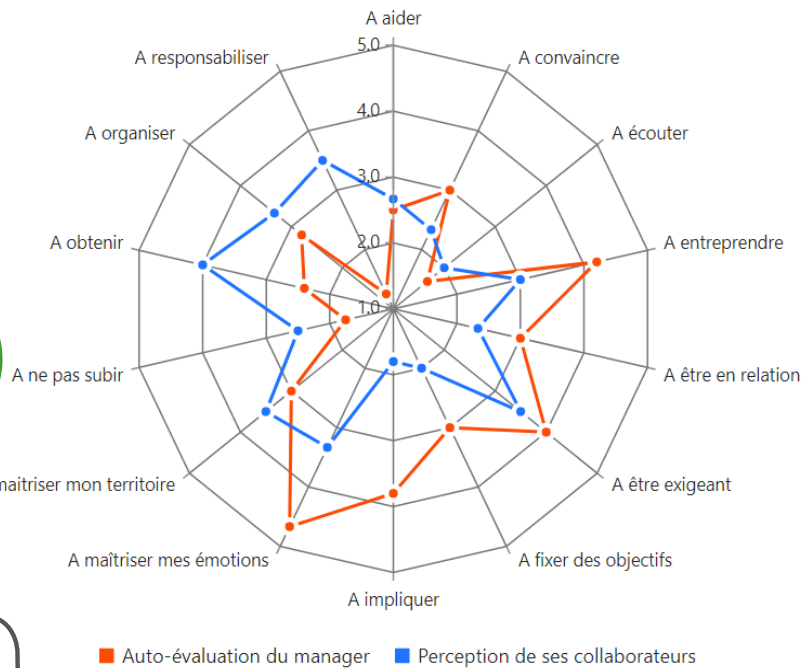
A aider
5.0
4.0
3.0
2.0
1.0
A convaincre
A écouter
A entreprendre
A être en relation
A être exigeant
A fixer des objectifs
A impliquer
A maîtriser mes émotions
maitriser mon territoire
A ne pas subir
A obtenir
A organiser
A responsabiliser

Auto-évaluation du manager
Perception de ses collaborateurs